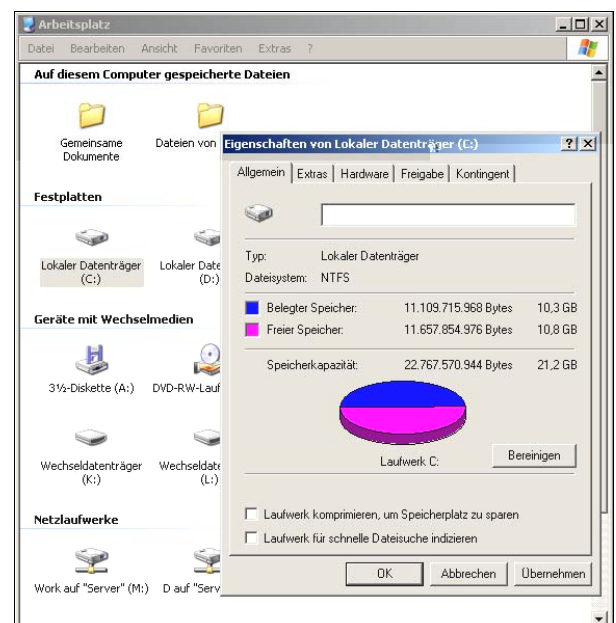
Arbeitsplatz

Datei Bearbeiten Ansicht Favoriten Extras ?

Auf diesem Computer gespeicherte Dateien

Gemeinsame Dokumente

Dateien von

Festplatten

Lokaler Datenträger (C:)

Lokaler Date (D:)

Geräte mit Wechselmedien

3½-Diskette (A:)

DVD-RW-Lauf

Wechseldatenträger (K:)

Wechseldate (L:)

Netzlaufwerke

Work auf "Server" (M:)

D auf "Serv

Eigenschaften von Lokaler Datenträger (C:)

Allgemein | Extras | Hardware | Freigabe | Kontingent

Typ: Lokaler Datenträger

Dateisystem: NTFS

| | | |
|---|---|---|
| Belegter Speicher: | 11.109.715.968 Bytes | 10,3 GB |
| Freier Speicher: | 11.657.854.976 Bytes | 10,8 GB |
| Speicherkapazität: | 22.767.570.944 Bytes | 21,2 GB |

Laufwerk C:

Bereinigen

Laufwerk komprimieren, um Speicherplatz zu sparen

Laufwerk für schnelle Dateisuche indizieren

OK Abbrechen Übernehmen